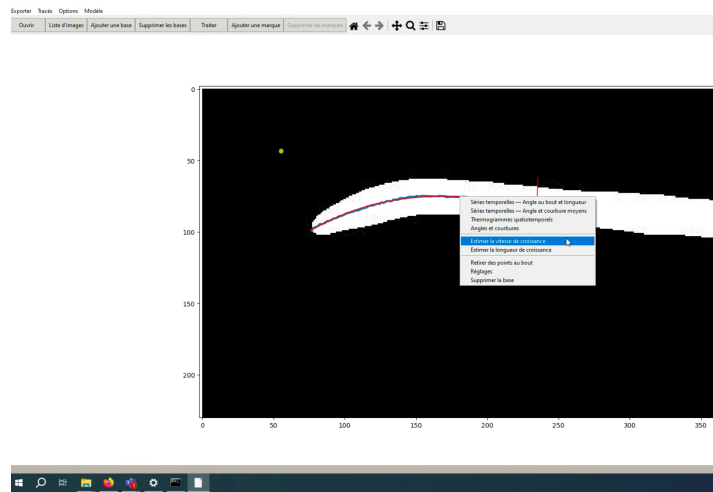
Exporter Tracés Options Modèle

Ouvrir | Liste d'images | Ajouter une base | Supprimer les bases | Traiter | Ajouter une marque | Supprimer les marques

0
50
100
150
200

0 50 100 150 200 250 300 350

Séries temporelles — Angle au bout et longueur
Séries temporelles — Angle et courbure moyens
Thermogrammes spatiotemporels
Angles et courbures
Estimer la vitesse de croissance
Estimer la longueur de croissance
Retirer des points au bout
Réglages
Supprimer la base